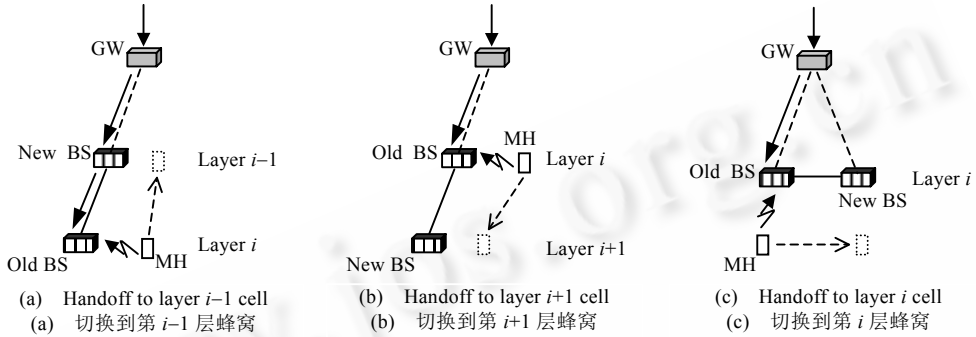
GW

New BS

Layer $i-1$

Old BS

MH

Layer $i$

(a) Handoff to layer $i-1$ cell

(a) 切换到第 $i-1$ 层蜂窝

GW

Old BS

MH

Layer $i$

New BS

Layer $i+1$

(b) Handoff to layer $i+1$ cell

(b) 切换到第 $i+1$ 层蜂窝

GW

Old BS

New BS

Layer $i$

MH

(c) Handoff to layer $i$ cell

(c) 切换到第 $i$ 层蜂窝

jos.org.cn